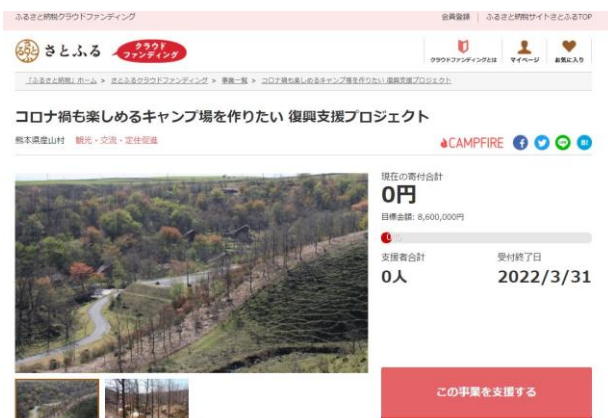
ふるさと納税クラウドファンディング

会員登録 | ふるさと納税サイトさとふるTOP

さとふる クラウドファンディング

クラウドファンディングとは　マイページ　お気に入り

「ふるさと納税」ホーム > さとふるクラウドファンディング > 事業一覧 > コロナ禍も楽しめるキャンプ場を作りたい 復興支援プロジェクト

コロナ禍も楽しめるキャンプ場を作りたい 復興支援プロジェクト

熊本県産山村　観光・交流・定住促進

CAMPFIRE

現在の寄付合計
0円
目標金額：8,600,000円

0%

支援者合計
0人

受付終了日
2022/3/31

この事業を支援する